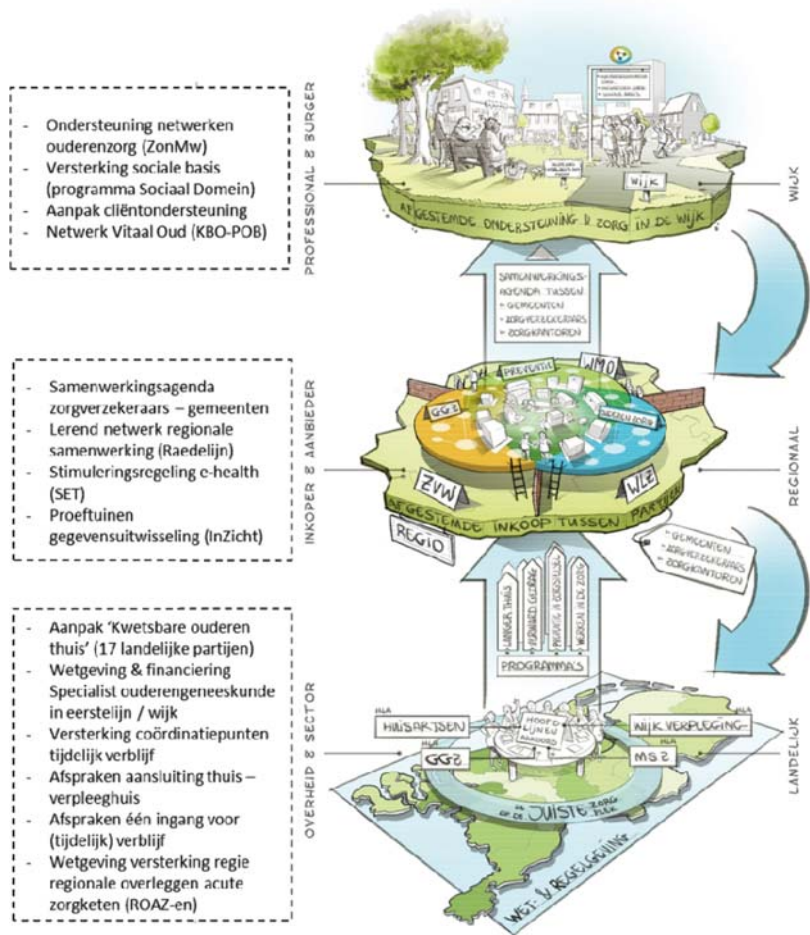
- Ondersteuning netwerken ouderenzorg (ZonMw)
- Versterking sociale basis (programma Sociaal Domein)
- Aanpak cliëntondersteuning
- Netwerk Vitaal Oud (KBO-POB)

PROFESSIONAL & BURGER

WIJK

WIJK

AFGESTEMDE ONDERSTEUNING & ZORG IN DE WIJK

SAMENWERKINGSAGENDA TUSSEN
- GEMEENTEN
- ZORGVERZEKERAARS
- ZORGKANTOREN

- Samenwerkingsagenda zorgverzekeraars – gemeenten
- Lerend netwerk regionale samenwerking (Raedelijn)
- Stimuleringsregeling e-health (SET)
- Proeftuinen gegevensuitwisseling (InZicht)

INKOPER & AANBIEDER

REGIONAAL

PREVENTIE

WMO

GGZ

ZVW

WLZ

AFGESTEMDE INKOOP TUSSEN PARTIJEN

REGIO

- GEMEENTEN
- ZORGVERZEKERAARS
- ZORGKANTOREN

- Aanpak 'Kwetsbare ouderen thuis' (17 landelijke partijen)
- Wetgeving & financiering Specialist ouderengeneeskunde in eerstelijn / wijk
- Versterking coördinatiepunten tijdelijk verblijf
- Afspraken aansluiting thuis – verpleeghuis
- Afspraken één ingang voor (tijdelijk) verblijf
- Wetgeving versterking regie regionale overleggen acute zorgketen (ROAZ-en)

OVERHEID & SECTOR

LANDELIJK

LANGER THUIS

HOOFDLIJNEN AKKOORD

PROGRAMMA'S

HUISARTSEN

WIJKVERPLEGING

GGZ

MSZ

DE JUISTE ZORG OP DE JUISTE PLEK

WET- & REGELGEVING